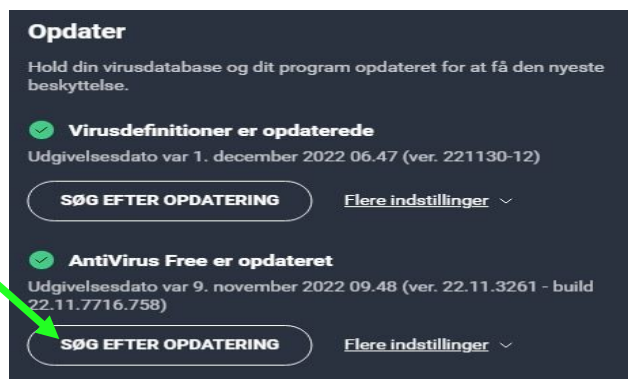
Opdater

Hold din virusdatabase og dit program opdateret for at få den nyeste beskyttelse.

Virusdefinitioner er opdaterede

Udgivelsesdato var 1. december 2022 06.47 (ver. 221130-12)

SØG EFTER OPDATERING

Flere indstillinger

AntiVirus Free er opdateret

Udgivelsesdato var 9. november 2022 09.48 (ver. 22.11.3261 - build 22.11.7716.758)

SØG EFTER OPDATERING

Flere indstillinger